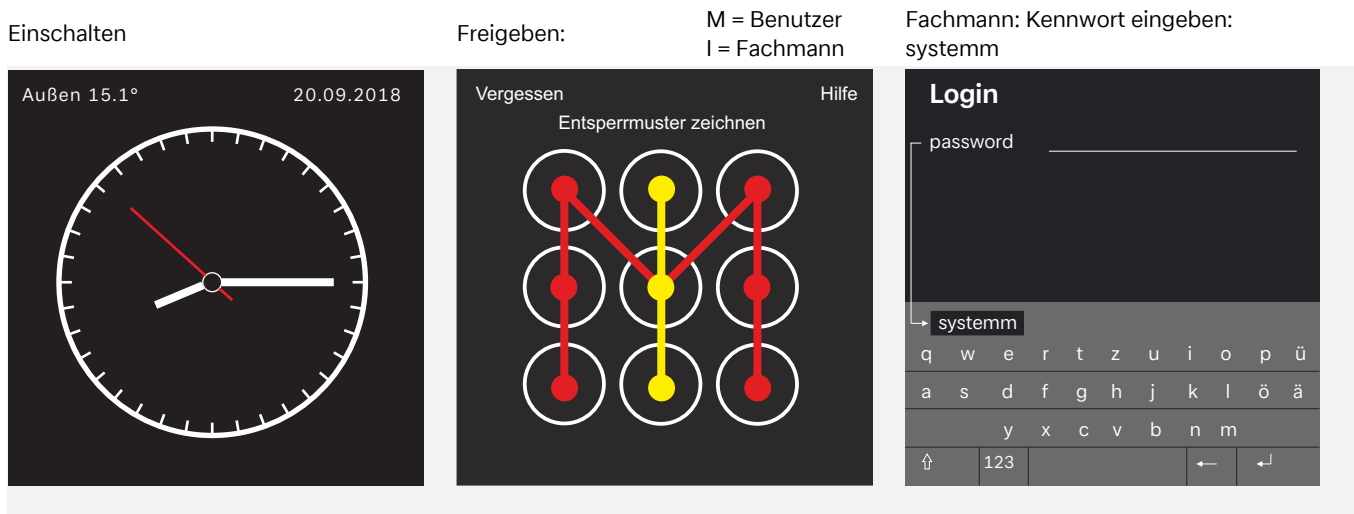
Einschalten

Außen 15.1°
20.09.2018

Freigeben:

M = Benutzer
I = Fachmann

Vergessen
Hilfe
Entsperrmuster zeichnen

Fachmann: Kennwort eingeben: systemm

Login
password

systemm

q w e r t z u i o p ü
a s d f g h j k l ö ä
y x c v b n m
⇧ 123 ← ↵